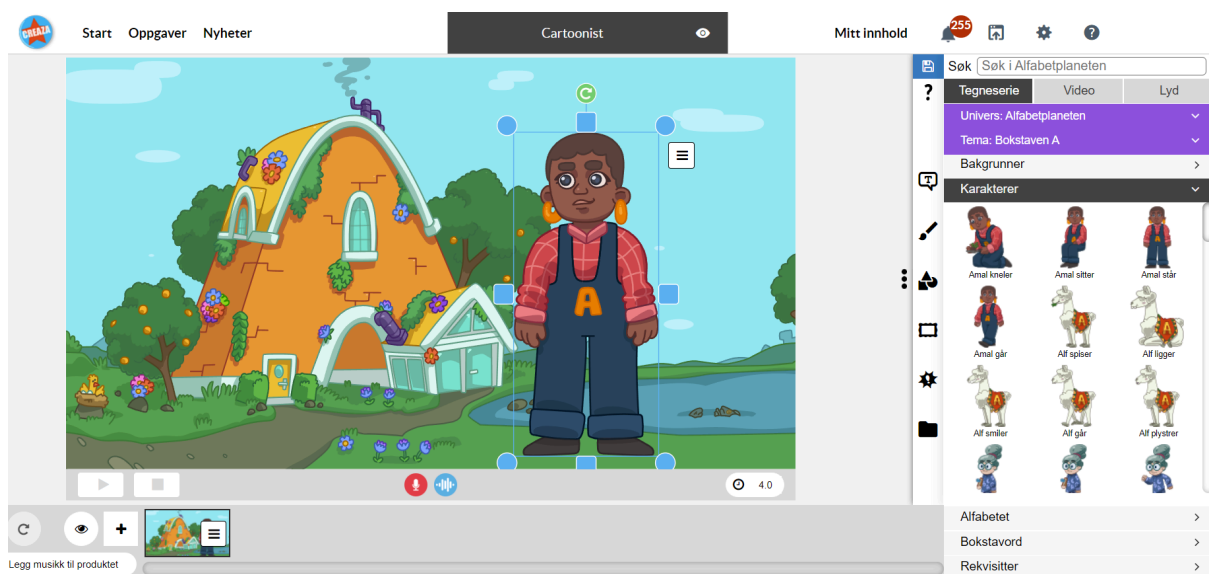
CREAZA

Start Oppgaver Nyheter

Cartoonist

Mitt innhold 255

A

4.0

Legg musikk til produktet

Søk Søk i Alfabetplaneten

?

Tegneserie Video Lyd

Univers: Alfabetplaneten

Tema: Bokstaven A

Bakgrunner

Karakterer

Amal kneler Amal sitter Amal står

Amal går Alf spiser Alf ligger

Alf smiler Alf går Alf plystrer

Alfabetet

Bokstavord

Rekvisitter